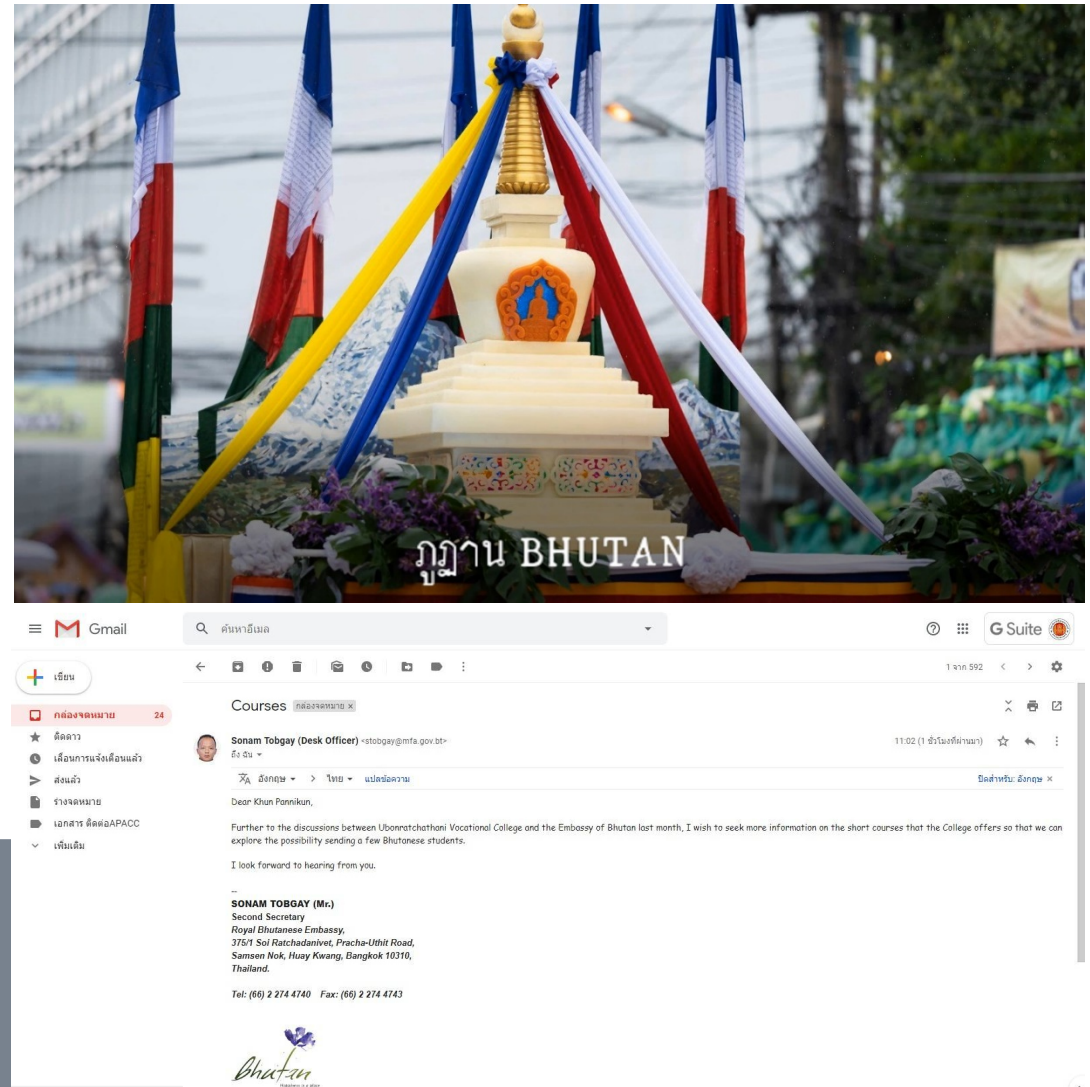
ภูฏาน BHUTAN

Gmail

ค้นหาอีเมล

G Suite

เขียน

กล่องจดหมาย 24

ติดดาว

เลื่อนการแจ้งเตือนแล้ว

ส่งแล้ว

ร่างจดหมาย

เอกสาร ติดต่อAPACC

เพิ่มเติม

1 จาก 592

Courses กล่องจดหมาย ×

Sonam Tobgay (Desk Officer) <stobgay@mfa.gov.bt>

ถึง ฉัน

11:02 (1 ชั่วโมงที่ผ่านมา)

อังกฤษ > ไทย แปลข้อความ

ปิดสำหรับ: อังกฤษ ×

Dear Khun Pannikun,

Further to the discussions between Ubonratchathani Vocational College and the Embassy of Bhutan last month, I wish to seek more information on the short courses that the College offers so that we can explore the possibility sending a few Bhutanese students.

I look forward to hearing from you.

--
SONAM TOBGAY (Mr.)
Second Secretary
Royal Bhutanese Embassy,
375/1 Soi Ratchadanivet, Pracha-Uthit Road,
Samsen Nok, Huay Kwang, Bangkok 10310,
Thailand.

Tel: (66) 2 274 4740 Fax: (66) 2 274 4743

Bhutan
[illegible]